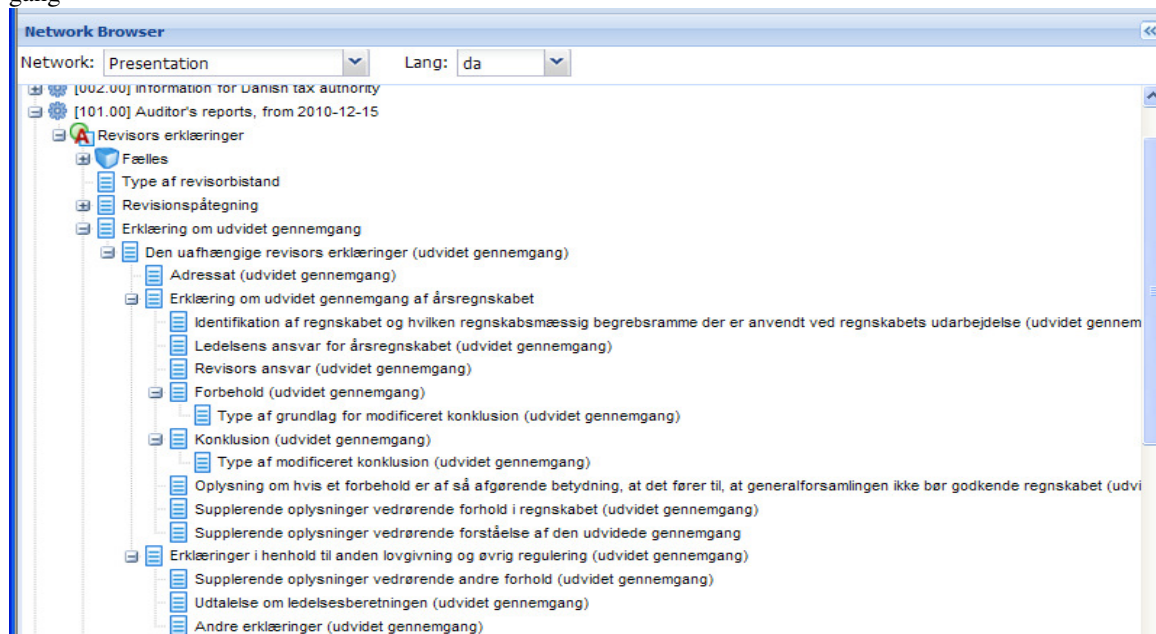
gang

Network Browser

Network: Presentation

Lang: da

[002.00] Information for Danish tax authority

[101.00] Auditor's reports, from 2010-12-15

Revisors erklæringer

Fælles

Type af revisorbistand

Revisionspåtegning

Erklæring om udvidet gennemgang

Den uafhængige revisors erklæringer (udvidet gennemgang)

Adressat (udvidet gennemgang)

Erklæring om udvidet gennemgang af årsregnskabet

Identifikation af regnskabet og hvilken regnskabsmæssig begrebsramme der er anvendt ved regnskabets udarbejdelse (udvidet gennem

Ledelsens ansvar for årsregnskabet (udvidet gennemgang)

Revisors ansvar (udvidet gennemgang)

Forbehold (udvidet gennemgang)

Type af grundlag for modificeret konklusion (udvidet gennemgang)

Konklusion (udvidet gennemgang)

Type af modificeret konklusion (udvidet gennemgang)

Oplysning om hvis et forbehold er af så afgørende betydning, at det fører til, at generalforsamlingen ikke bør godkende regnskabet (udvi

Supplerende oplysninger vedrørende forhold i regnskabet (udvidet gennemgang)

Supplerende oplysninger vedrørende forståelse af den udvidede gennemgang

Erklæringer i henhold til anden lovgivning og øvrig regulering (udvidet gennemgang)

Supplerende oplysninger vedrørende andre forhold (udvidet gennemgang)

Udtalelse om ledelsesberetningen (udvidet gennemgang)

Andre erklæringer (udvidet gennemgang)